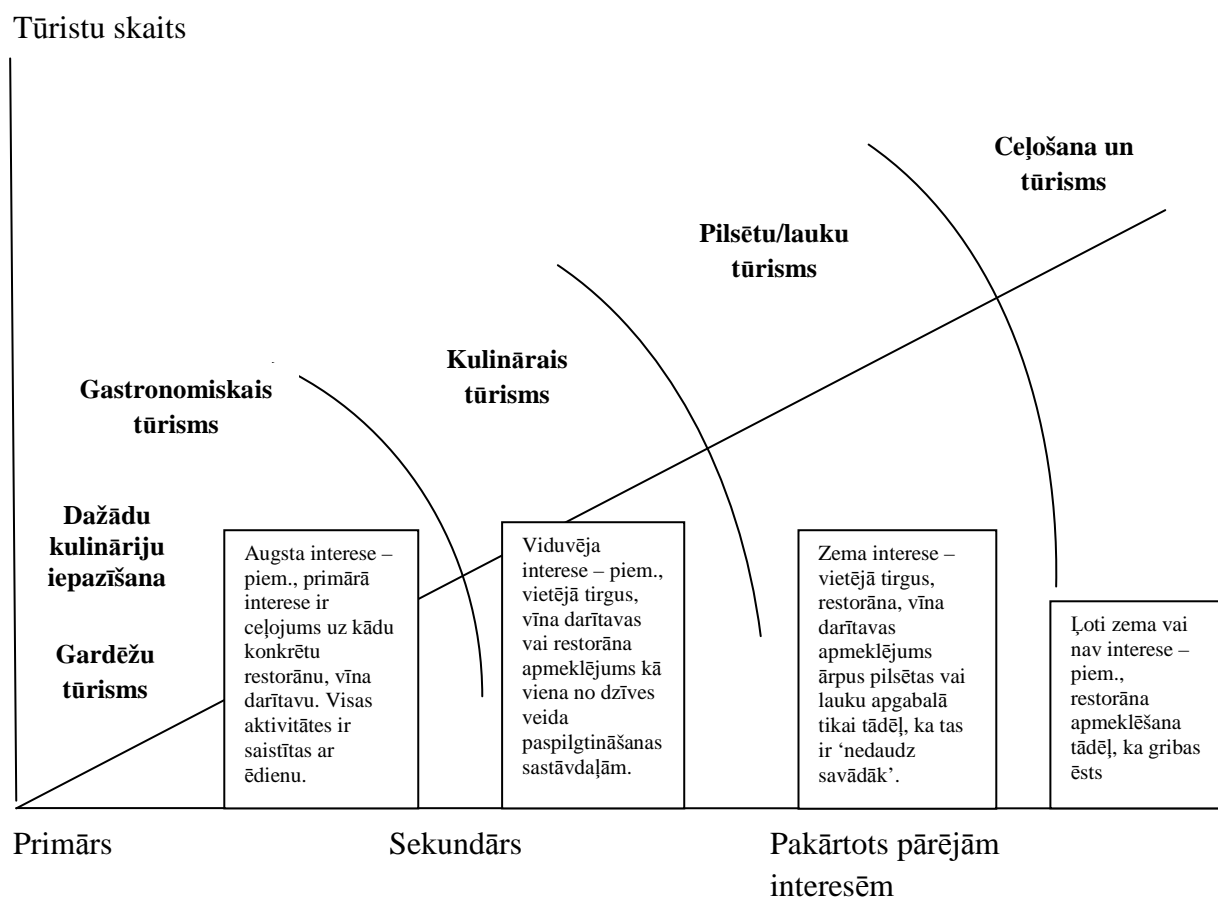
Tūristu skaits

Ceļošana un tūrisms

Pilsētu/lauku tūrisms

Kulinārais tūrisms

Gastronomiskais tūrisms

Dažādu kulināriju iepazīšana

Gardēžu tūrisms

Augsta interese – piem., primārā interese ir ceļojums uz kādu konkrētu restorānu, vīna darītavu. Visas aktivitātes ir saistītas ar ēdienu.

Viduvēja interese – piem., vietējā tirgus, vīna darītavas vai restorāna apmeklējums kā viena no dzīves veida paspilgtināšanas sastāvdaļām.

Zema interese – vietējā tirgus, restorāna, vīna darītavas apmeklējums ārpus pilsētas vai lauku apgabalā tikai tādēļ, ka tas ir 'nedaudz savādāk'.

Ļoti zema vai nav interese – piem., restorāna apmeklēšana tādēļ, ka gribas ēsts

Primārs

Sekundārs

Pakārtots pārējām interesēm